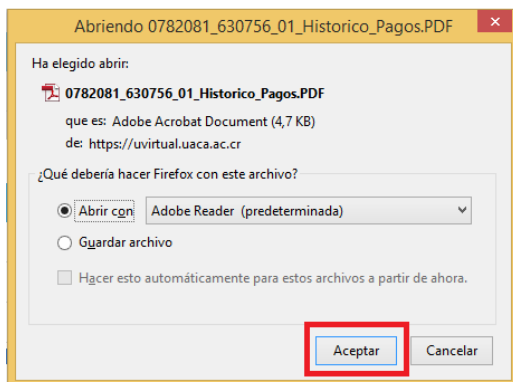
Abriendo 0782081_630756_01_Historico_Pagos.PDF

Ha elegido abrir:

0782081_630756_01_Historico_Pagos.PDF

que es: Adobe Acrobat Document (4,7 KB)

de: https://uvirtual.uaca.ac.cr

¿Qué debería hacer Firefox con este archivo?

Abrir con Adobe Reader (predeterminada)

Guardar archivo

Hacer esto automáticamente para estos archivos a partir de ahora.

Aceptar Cancelar